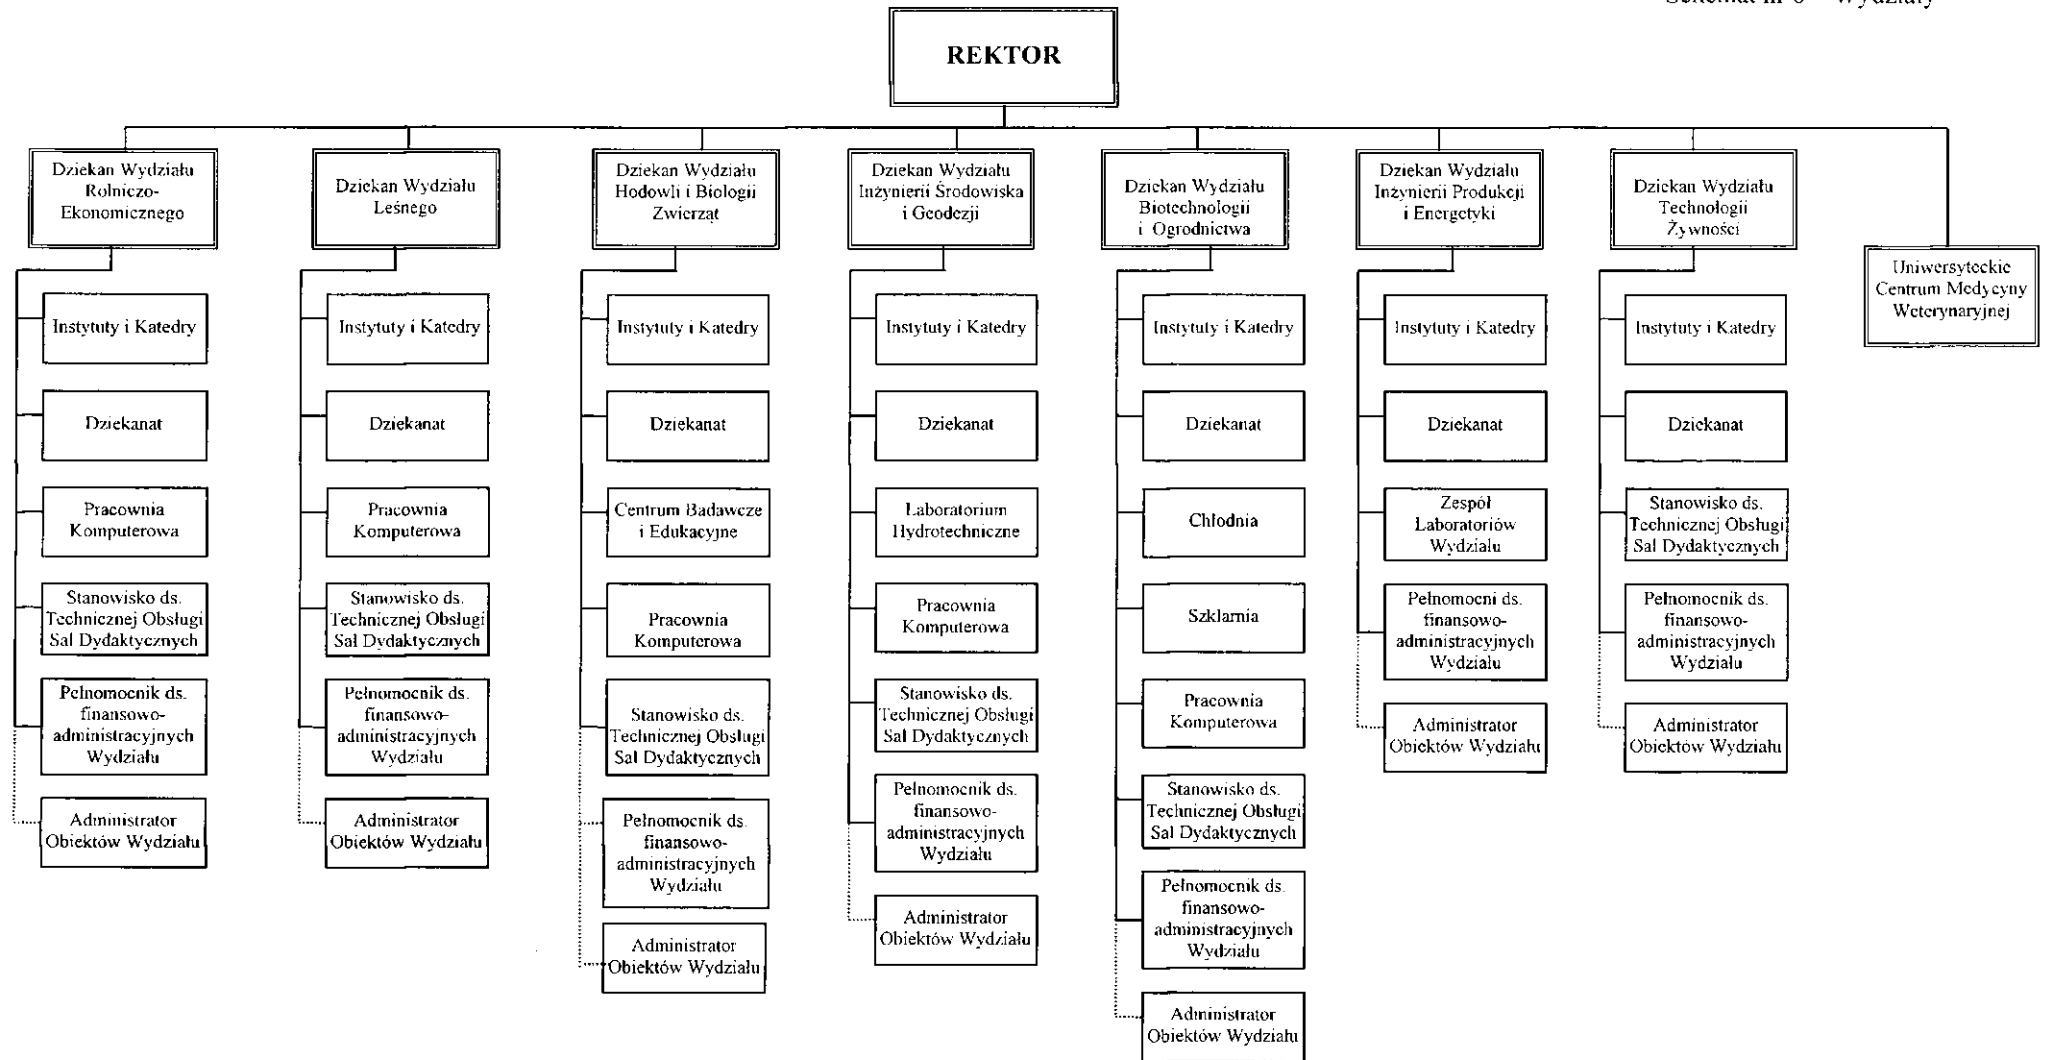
Schemat nr 6 – Wydziały

REKTOR

Dziekan Wydziału Rolniczo-Ekonomicznego

Instytuty i Katedry

Dziekanat

Pracownia Komputerowa

Stanowisko ds. Technicznej Obsługi Sal Dydaktycznych

Pełnomocnik ds. finansowo-administracyjnych Wydziału

Administrator Obiektów Wydziału

Dziekan Wydziału Leśnego

Instytuty i Katedry

Dziekanat

Pracownia Komputerowa

Stanowisko ds. Technicznej Obsługi Sal Dydaktycznych

Pełnomocnik ds. finansowo-administracyjnych Wydziału

Administrator Obiektów Wydziału

Dziekan Wydziału Hodowli i Biologii Zwierząt

Instytuty i Katedry

Dziekanat

Centrum Badawcze i Edukacyjne

Pracownia Komputerowa

Stanowisko ds. Technicznej Obsługi Sal Dydaktycznych

Pełnomocnik ds. finansowo-administracyjnych Wydziału

Administrator Obiektów Wydziału

Dziekan Wydziału Inżynierii Środowiska i Geodezji

Instytuty i Katedry

Dziekanat

Laboratorium Hydrotechniczne

Pracownia Komputerowa

Stanowisko ds. Technicznej Obsługi Sal Dydaktycznych

Pełnomocnik ds. finansowo-administracyjnych Wydziału

Administrator Obiektów Wydziału

Dziekan Wydziału Biotechnologii i Ogrodnictwa

Instytuty i Katedry

Dziekanat

Chłodnia

Szklarnia

Pracownia Komputerowa

Stanowisko ds. Technicznej Obsługi Sal Dydaktycznych

Pełnomocnik ds. finansowo-administracyjnych Wydziału

Administrator Obiektów Wydziału

Dziekan Wydziału Inżynierii Produkcji i Energetyki

Instytuty i Katedry

Dziekanat

Zespół Laboratoriów Wydziału

Pełnomocni ds. finansowo-administracyjnych Wydziału

Administrator Obiektów Wydziału

Dziekan Wydziału Technologii Żywności

Instytuty i Katedry

Dziekanat

Stanowisko ds. Technicznej Obsługi Sal Dydaktycznych

Pełnomocnik ds. finansowo-administracyjnych Wydziału

Administrator Obiektów Wydziału

Uniwersyteckie Centrum Medycyny Weterynaryjnej